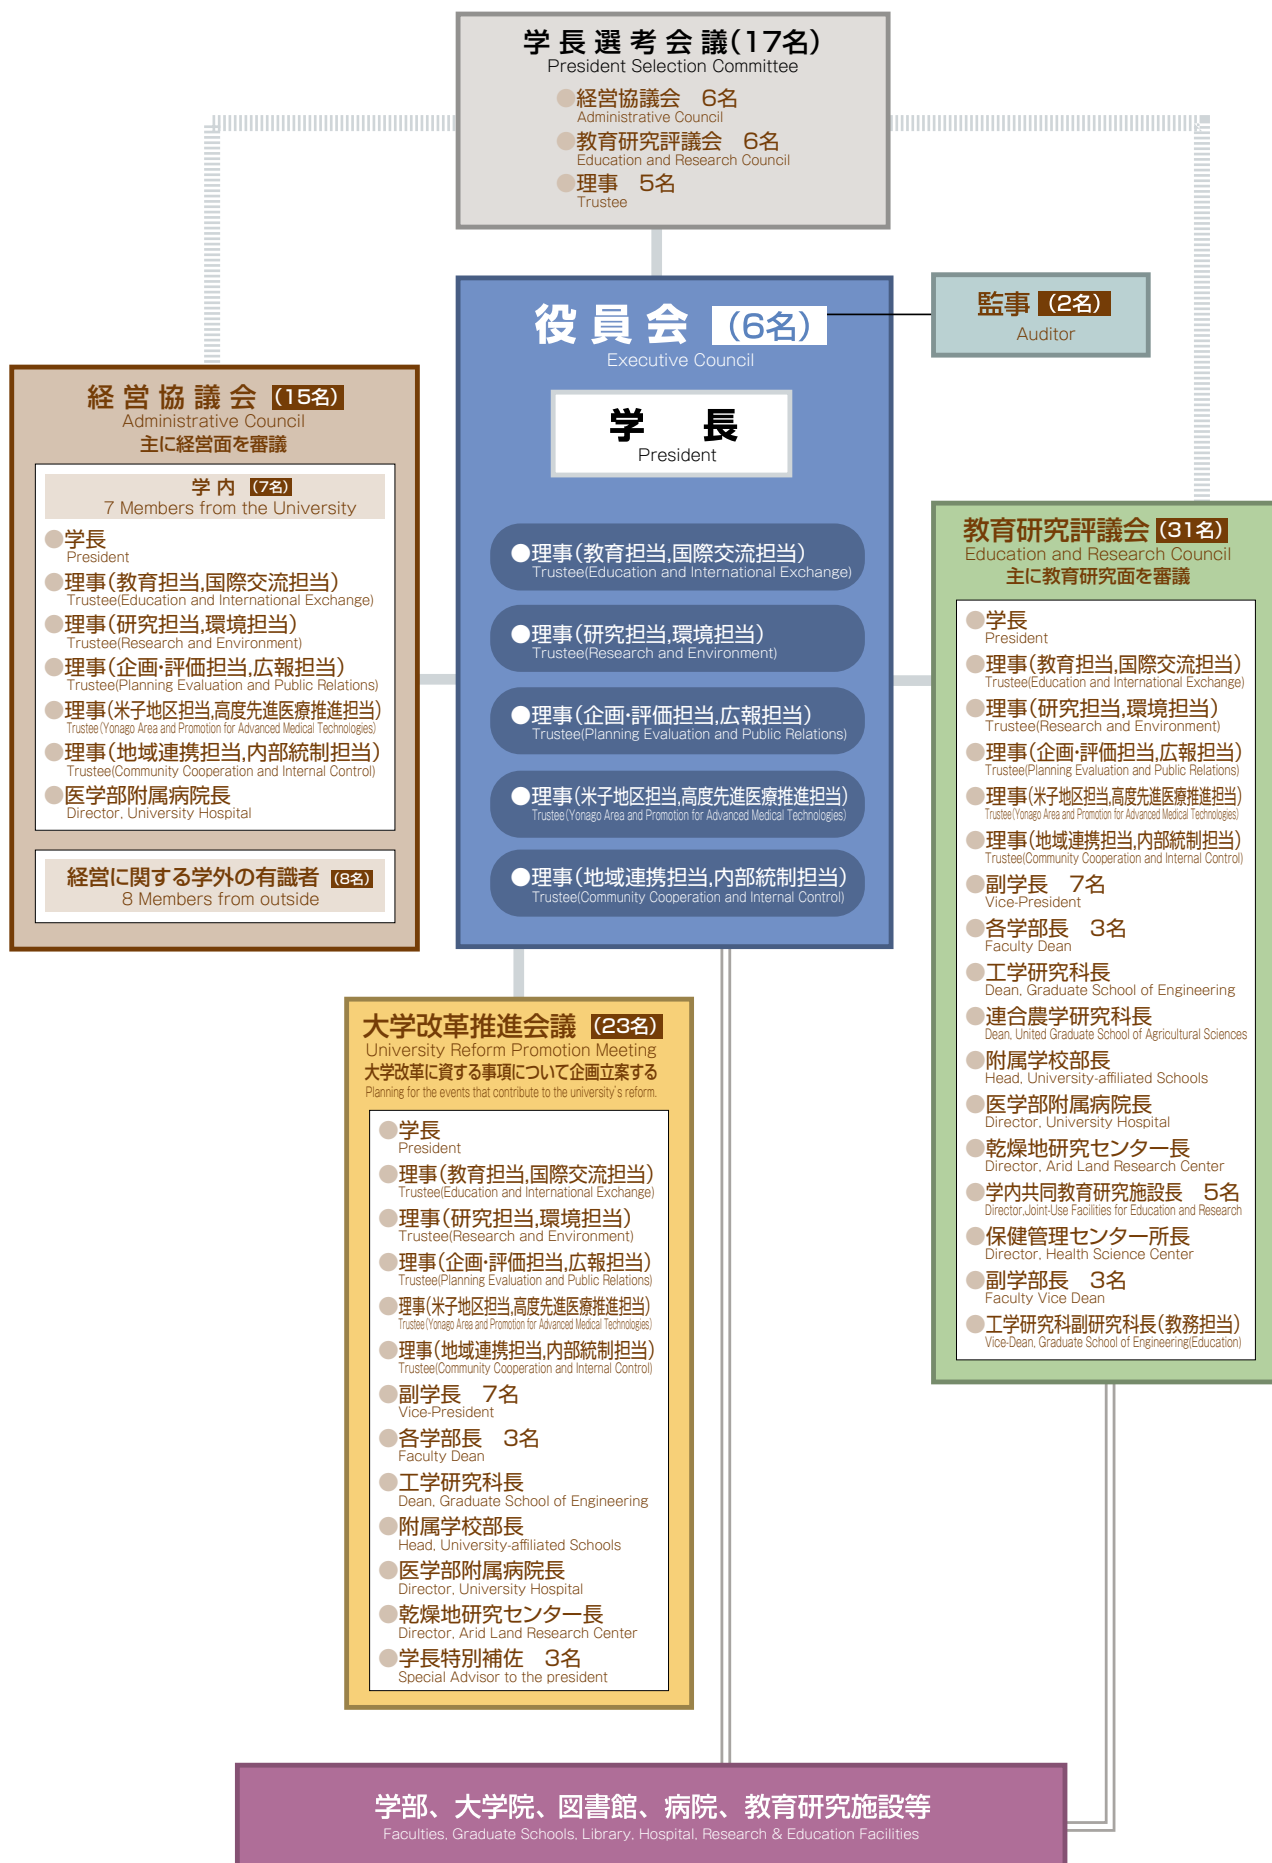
学長選考会議(17名)
President Selection Committee
経営協議会　6名
Administrative Council
教育研究評議会　6名
Education and Research Council
理事　5名
Trustee

役員会 (6名)
Executive Council

学　長
President

理事(教育担当,国際交流担当)
Trustee(Education and International Exchange)
理事(研究担当,環境担当)
Trustee(Research and Environment)
理事(企画・評価担当,広報担当)
Trustee(Planning Evaluation and Public Relations)
理事(米子地区担当,高度先進医療推進担当)
Trustee(Yonago Area and Promotion for Advanced Medical Technologies)
理事(地域連携担当,内部統制担当)
Trustee(Community Cooperation and Internal Control)

監事 (2名)
Auditor

経営協議会 (15名)
Administrative Council
主に経営面を審議

学内 (7名)
7 Members from the University
学長
President
理事(教育担当,国際交流担当)
Trustee(Education and International Exchange)
理事(研究担当,環境担当)
Trustee(Research and Environment)
理事(企画・評価担当,広報担当)
Trustee(Planning Evaluation and Public Relations)
理事(米子地区担当,高度先進医療推進担当)
Trustee(Yonago Area and Promotion for Advanced Medical Technologies)
理事(地域連携担当,内部統制担当)
Trustee(Community Cooperation and Internal Control)
医学部附属病院長
Director, University Hospital

経営に関する学外の有識者 (8名)
8 Members from outside

教育研究評議会 (31名)
Education and Research Council
主に教育研究面を審議

学長
President
理事(教育担当,国際交流担当)
Trustee(Education and International Exchange)
理事(研究担当,環境担当)
Trustee(Research and Environment)
理事(企画・評価担当,広報担当)
Trustee(Planning Evaluation and Public Relations)
理事(米子地区担当,高度先進医療推進担当)
Trustee(Yonago Area and Promotion for Advanced Medical Technologies)
理事(地域連携担当,内部統制担当)
Trustee(Community Cooperation and Internal Control)
副学長　7名
Vice-President
各学部長　3名
Faculty Dean
工学研究科長
Dean, Graduate School of Engineering
連合農学研究科長
Dean, United Graduate School of Agricultural Sciences
附属学校部長
Head, University-affiliated Schools
医学部附属病院長
Director, University Hospital
乾燥地研究センター長
Director, Arid Land Research Center
学内共同教育研究施設長　5名
Director,Joint-Use Facilities for Education and Research
保健管理センター所長
Director, Health Science Center
副学部長　3名
Faculty Vice Dean
工学研究科副研究科長(教務担当)
Vice-Dean, Graduate School of Engineering(Education)

大学改革推進会議 (23名)
University Reform Promotion Meeting
大学改革に資する事項について企画立案する
Planning for the events that contribute to the university's reform.

学長
President
理事(教育担当,国際交流担当)
Trustee(Education and International Exchange)
理事(研究担当,環境担当)
Trustee(Research and Environment)
理事(企画・評価担当,広報担当)
Trustee(Planning Evaluation and Public Relations)
理事(米子地区担当,高度先進医療推進担当)
Trustee(Yonago Area and Promotion for Advanced Medical Technologies)
理事(地域連携担当,内部統制担当)
Trustee(Community Cooperation and Internal Control)
副学長　7名
Vice-President
各学部長　3名
Faculty Dean
工学研究科長
Dean, Graduate School of Engineering
附属学校部長
Head, University-affiliated Schools
医学部附属病院長
Director, University Hospital
乾燥地研究センター長
Director, Arid Land Research Center
学長特別補佐　3名
Special Advisor to the president

学部、大学院、図書館、病院、教育研究施設等
Faculties, Graduate Schools, Library, Hospital, Research & Education Facilities